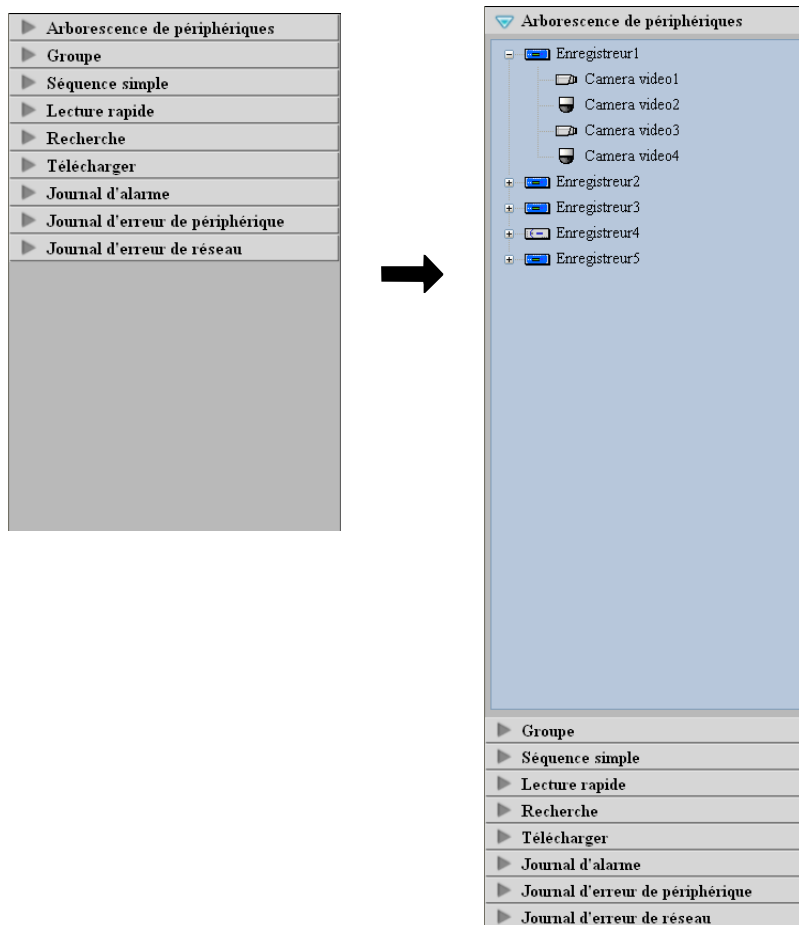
Arborescence de périphériques
Groupe
Séquence simple
Lecture rapide
Recherche
Télécharger
Journal d'alarme
Journal d'erreur de périphérique
Journal d'erreur de réseau

Arborescence de périphériques
Enregistreur1
Camera video1
Camera video2
Camera video3
Camera video4
Enregistreur2
Enregistreur3
Enregistreur4
Enregistreur5
Groupe
Séquence simple
Lecture rapide
Recherche
Télécharger
Journal d'alarme
Journal d'erreur de périphérique
Journal d'erreur de réseau